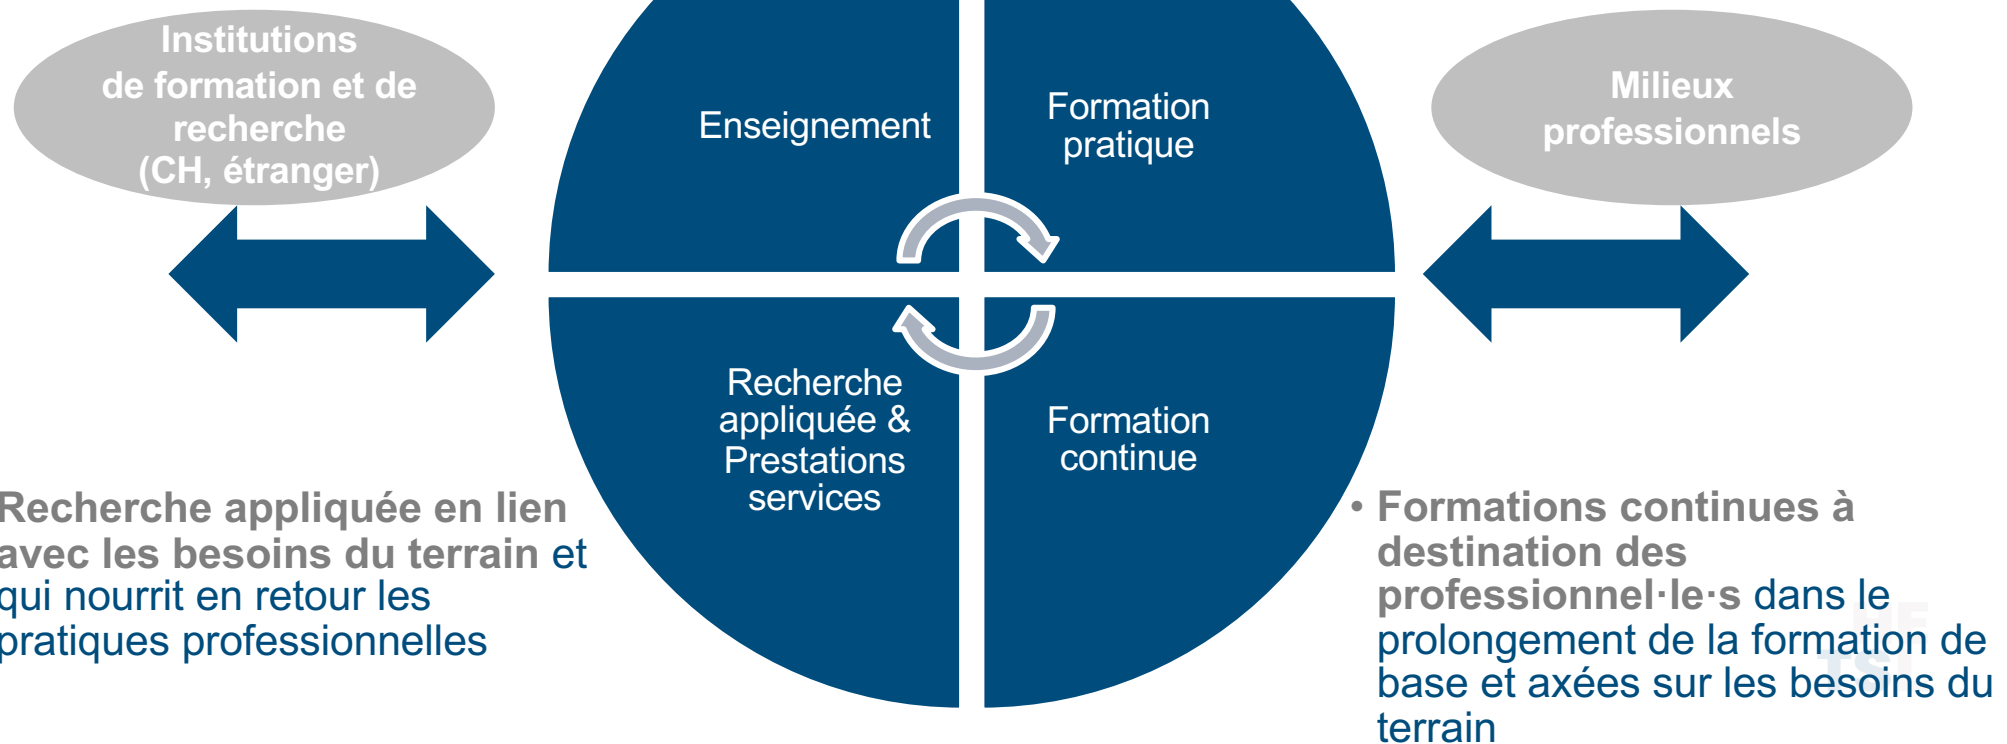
Institutions de formation et de recherche (CH, étranger)

Enseignement

Formation pratique

Milieux professionnels

Recherche appliquée & Prestations services

Formation continue

Recherche appliquée en lien avec les besoins du terrain et qui nourrit en retour les pratiques professionnelles

• Formations continues à destination des professionnel·le·s dans le prolongement de la formation de base et axées sur les besoins du terrain